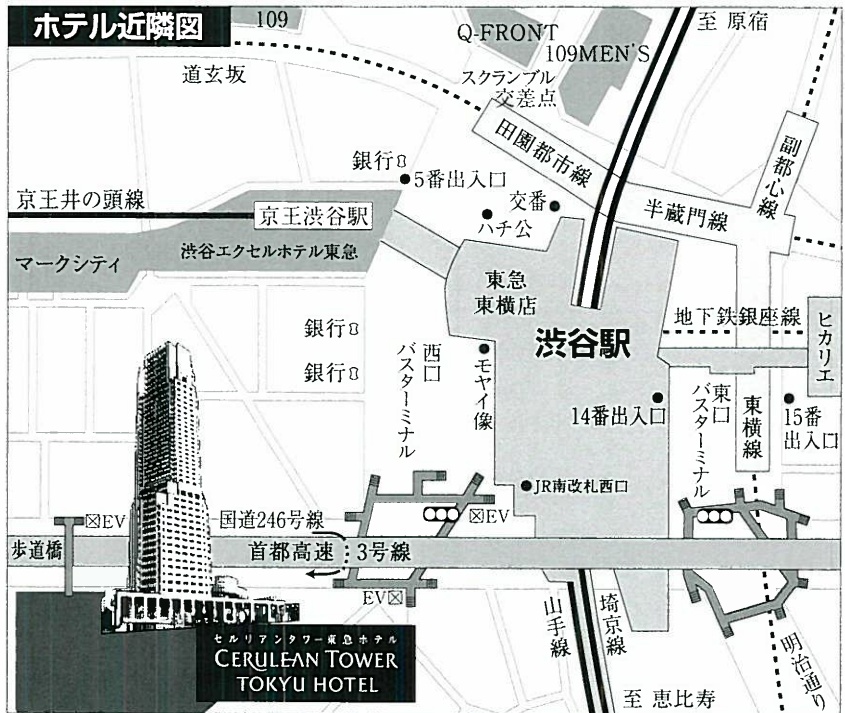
ホテル近隣図

109

Q-FRONT

109MEN'S

至 原宿

道玄坂

スクランブル交差点

田園都市線

副都心線

銀行

5番出入口

交番

京王井の頭線

京王渋谷駅

ハチ公

半蔵門線

マークシティ

渋谷エクセルホテル東急

東急東横店

地下鉄銀座線

ヒカリエ

銀行

渋谷駅

銀行

西口バスターミナル

モヤイ像

東口バスターミナル

東横線

14番出入口

15番出入口

JR南改札西口

EV

国道246号線

EV

歩道橋

首都高速 3号線

EV

山手線

埼京線

明治通り

セルリアンタワー東急ホテル

CERULEAN TOWER

TOKYU HOTEL

至 恵比寿